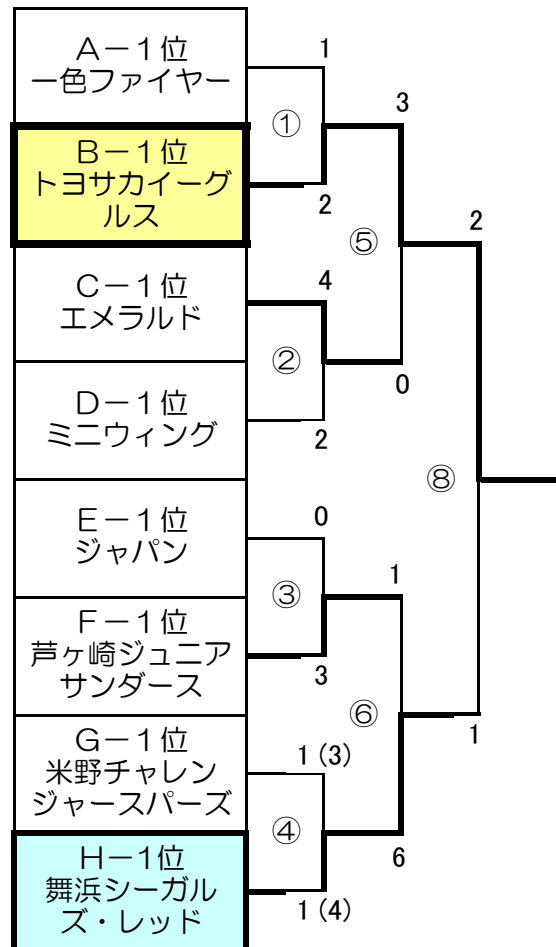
A－1位
一色ファイヤー

B－1位
トヨサカイーグルス

C－1位
エメラルド

D－1位
ミニウィング

E－1位
ジャパン

F－1位
芦ヶ崎ジュニアサンダース

G－1位
米野チャレンジャースパーズ

H－1位
舞浜シーガルズ・レッド

1
①
2

4
②
2

0
③
3

1 (3)
④
1 (4)

3
⑤
0

1
⑥
6

2
⑧
1